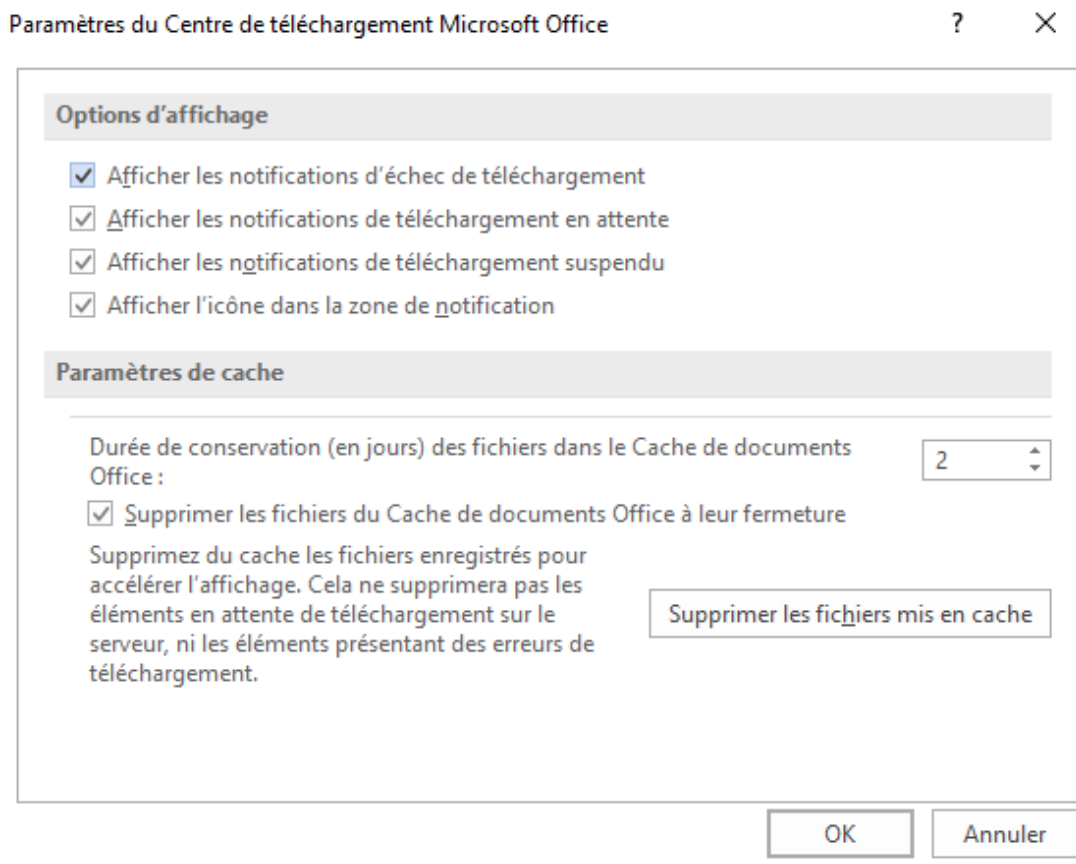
Paramètres du Centre de téléchargement Microsoft Office

?

×

Options d'affichage

Afficher les notifications d'échec de téléchargement

Afficher les notifications de téléchargement en attente

Afficher les notifications de téléchargement suspendu

Afficher l'icône dans la zone de notification

Paramètres de cache

Durée de conservation (en jours) des fichiers dans le Cache de documents Office :

2

Supprimer les fichiers du Cache de documents Office à leur fermeture

Supprimez du cache les fichiers enregistrés pour accélérer l'affichage. Cela ne supprimera pas les éléments en attente de téléchargement sur le serveur, ni les éléments présentant des erreurs de téléchargement.

Supprimer les fichiers mis en cache

OK

Annuler